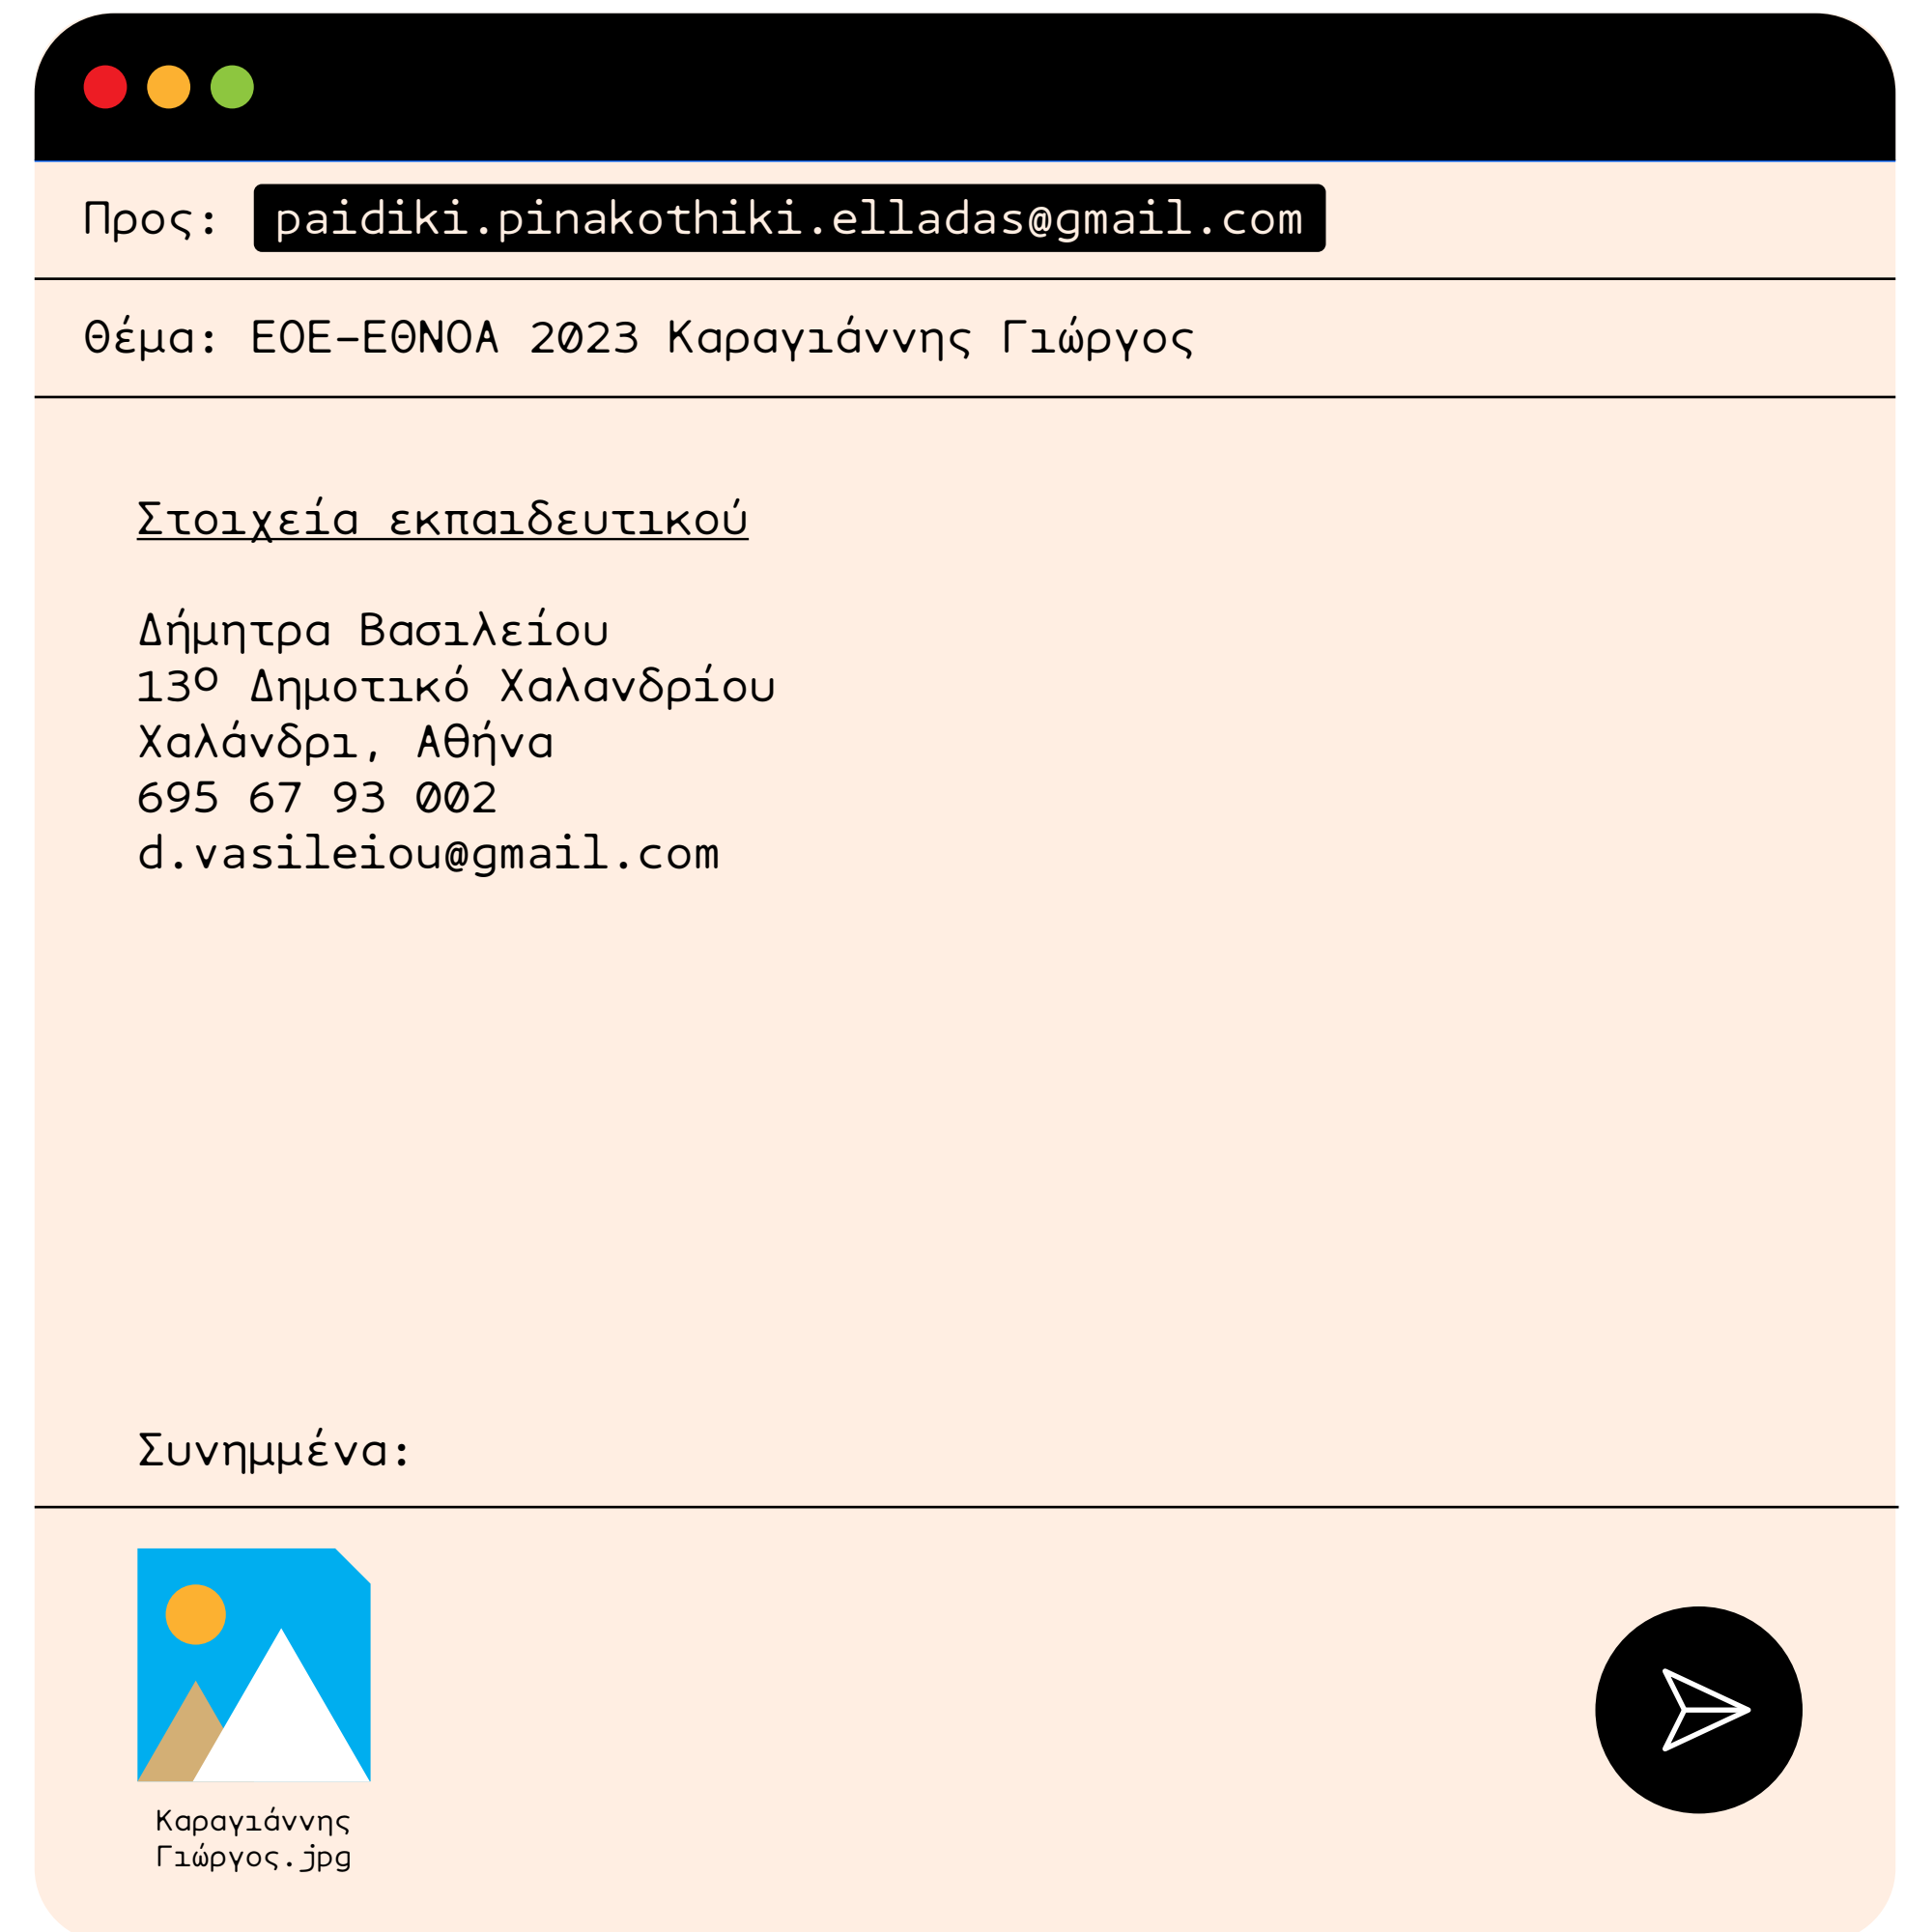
Προς: paidiki.pinakothiki.elladas@gmail.com

Θέμα: ΕΟΕ-ΕΘΝΟΑ 2023 Καραγιάννης Γιώργος

Στοιχεία εκπαιδευτικού

Δήμητρα Βασιλείου
13ο Δημοτικό Χαλανδρίου
Χαλάνδρι, Αθήνα
695 67 93 002
d.vasileiou@gmail.com

Συνημμένα:

Καραγιάννης Γιώργος.jpg